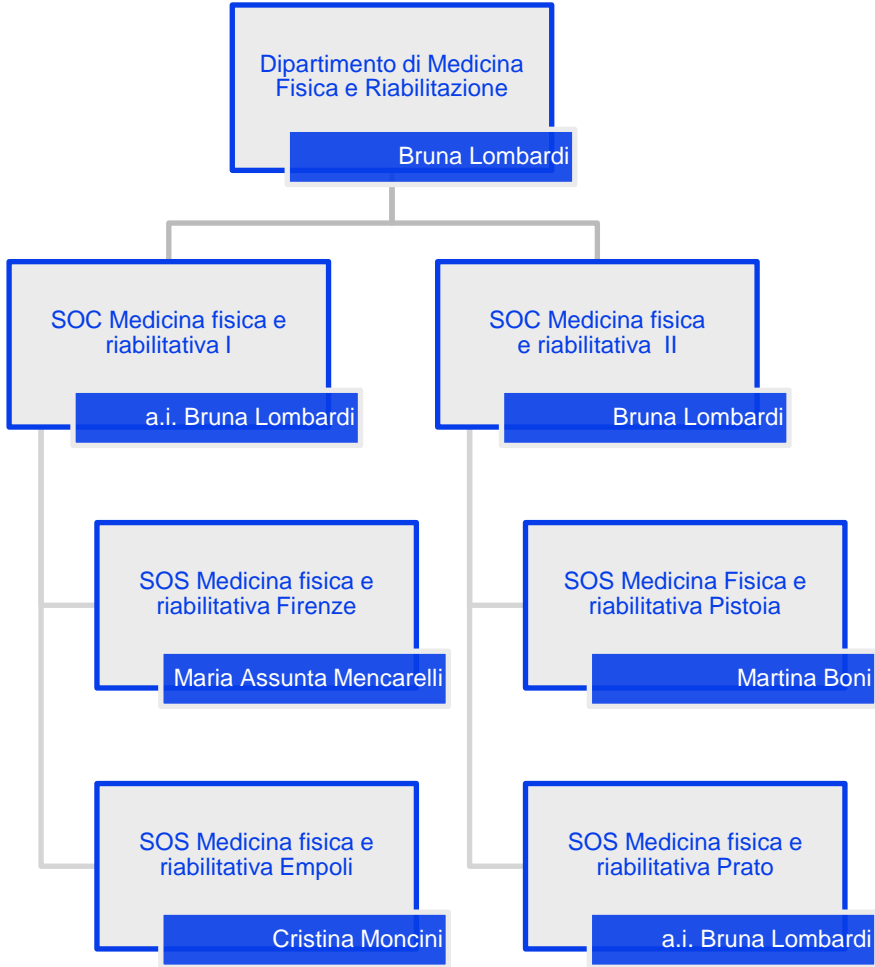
Dipartimento di Medicina Fisica e Riabilitazione

Bruna Lombardi

SOC Medicina fisica e riabilitativa I

a.i. Bruna Lombardi

SOS Medicina fisica e riabilitativa Firenze

Maria Assunta Mencarelli

SOS Medicina fisica e riabilitativa Empoli

Cristina Moncini

SOC Medicina fisica e riabilitativa II

Bruna Lombardi

SOS Medicina Fisica e riabilitativa Pistoia

Martina Boni

SOS Medicina fisica e riabilitativa Prato

a.i. Bruna Lombardi